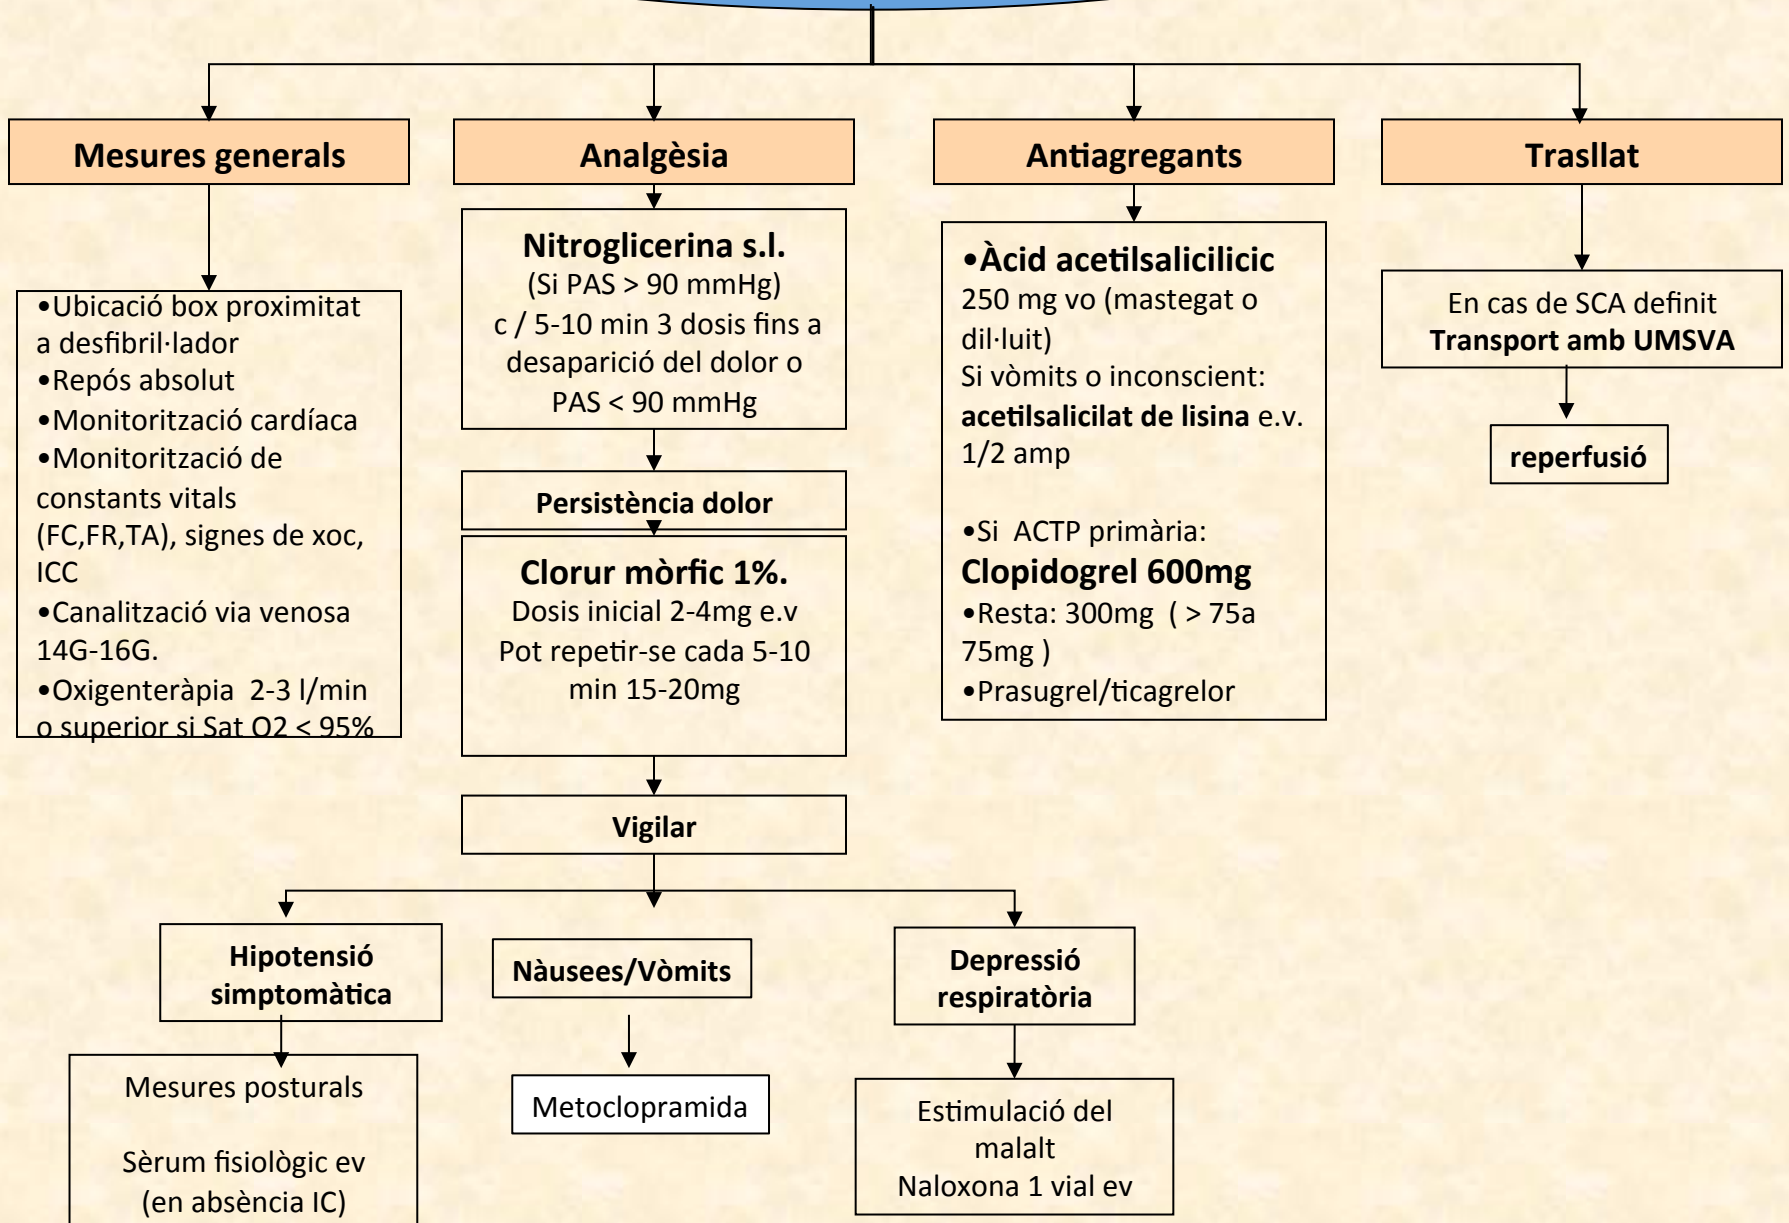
Mesures generals

Analgèsia

Antiagregants

Trasllat

•Ubicació box proximitat a desfibril·lador
•Repós absolut
•Monitorització cardíaca
•Monitorització de constants vitals (FC,FR,TA), signes de xoc, ICC
•Canalització via venosa 14G-16G.
•Oxigenteràpia 2-3 l/min o superior si Sat O2 < 95%

Nitroglicerina s.l.
(Si PAS > 90 mmHg)
c / 5-10 min 3 dosis fins a desaparició del dolor o PAS < 90 mmHg

Persistència dolor

Clorur mòrfic 1%.
Dosis inicial 2-4mg e.v
Pot repetir-se cada 5-10 min 15-20mg

Vigilar

•Àcid acetilsalicilic
250 mg vo (mastegat o dil·luit)
Si vòmits o inconscient:
acetilsalicilat de lisina e.v. 1/2 amp

•Si ACTP primària:
Clopidogrel 600mg
•Resta: 300mg ( > 75a 75mg )
•Prasugrel/ticagrelor

En cas de SCA definit
Transport amb UMSVA

reperfusió

Hipotensió simptomàtica

Nàusees/Vòmits

Depressió respiratòria

Mesures posturals

Sèrum fisiològic ev
(en absència IC)

Metoclopramida

Estimulació del malalt
Naloxona 1 vial ev